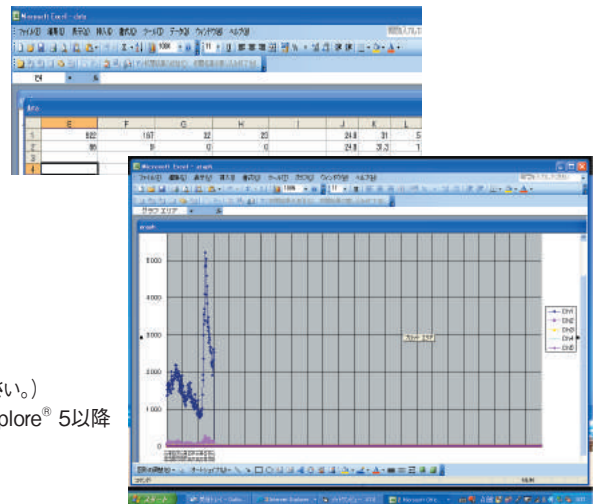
Microsoft Excel - data
ファイル(F) 編集(E) 表示(V) 挿入(I) 書式(O) ツール(T) データ(D) ウィンドウ(W) ヘルプ(H)
E4

| | E | F | G | H | I | J | K | L |
|---|---|---|---|---|---|---|---|---|
| 1 | 822 | 167 | 22 | 23 | | 24.8 | 31 | 5 |
| 2 | 95 | 0 | 0 | 0 | | 24.8 | 31.3 | 1 |
| 3 | | | | | | | | |
| 4 | | | | | | | | |

Microsoft Excel - graph
ファイル(F) 編集(E) 表示(V) 挿入(I) 書式(O) ツール(T) グラフ(C) ウィンドウ(W) ヘルプ(H)
グラフ エリア
graph
5000
4000
3000
2000
1000
0
CH1
CH2
CH3
CH4
CH5
プロット エリア
コマンド
スタート
Internet Explorer
Microsoft Exc...

い。)
lore® 5以降